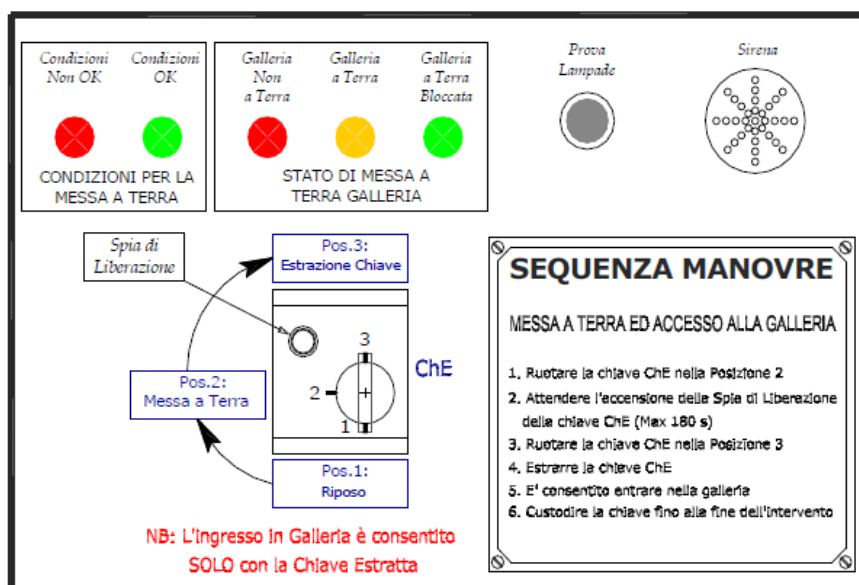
Condizioni Non OK

Condizioni OK

CONDIZIONI PER LA MESSA A TERRA

Galleria Non a Terra

Galleria a Terra

Galleria a Terra Bloccata

STATO DI MESSA A TERRA GALLERIA

Prova Lampade

Sirena

Spia di Liberazione

Pos.3: Estrazione Chiave

3

2

1

ChE

Pos.2: Messa a Terra

Pos.1: Riposo

NB: L'ingresso in Galleria è consentito SOLO con la Chiave Estratta

SEQUENZA MANOVRE

MESSA A TERRA ED ACCESSO ALLA GALLERIA

1. Ruotare la chiave ChE nella Posizione 2
2. Attendere l'accensione della Spia di Liberazione della chiave ChE (Max 180 s)
3. Ruotare la chiave ChE nella Posizione 3
4. Estrarre la chiave ChE
5. E' consentito entrare nella galleria
6. Custodire la chiave fino alla fine dell'intervento